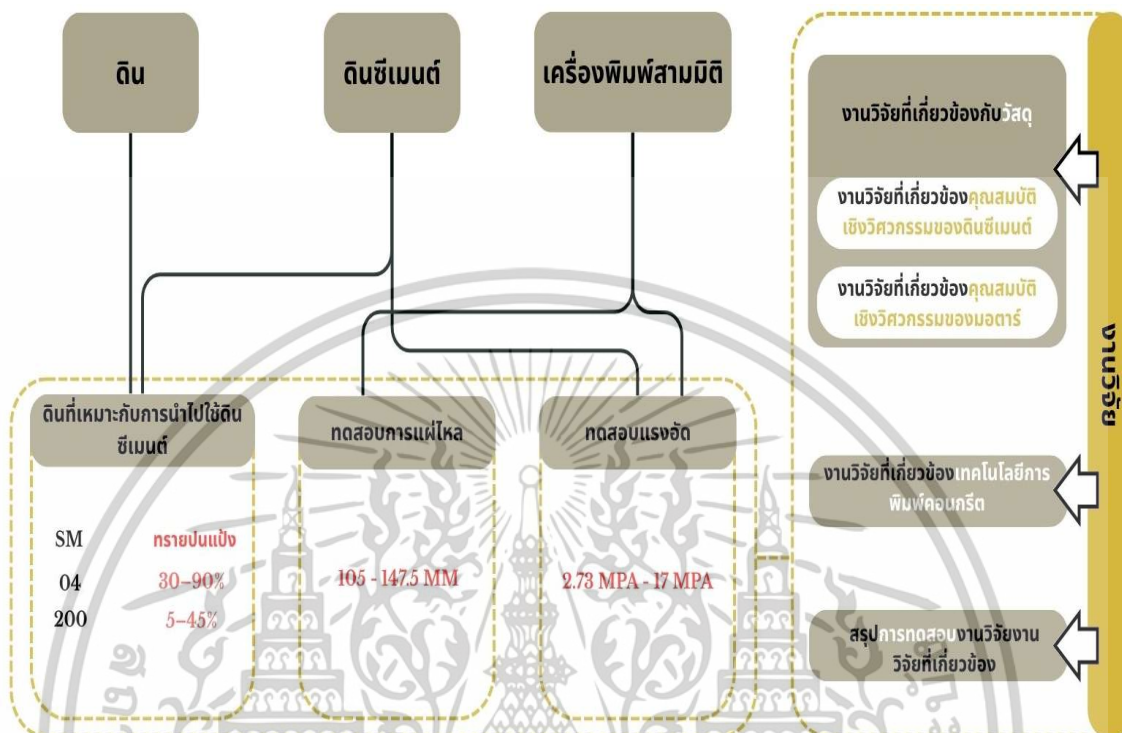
ดิน

ดินซีเมนต์

เครื่องพิมพ์สามมิติ

ดินที่เหมาะกับการนำไปใช้ดินซีเมนต์

SM ทรายปนแป้ง
04 30–90%
200 5–45%

ทดสอบการแผ่ไหล

105 - 147.5 MM

ทดสอบแรงอัด

2.73 MPA - 17 MPA

งานวิจัยที่เกี่ยวข้องกับวัสดุ

งานวิจัยที่เกี่ยวข้องคุณสมบัติเชิงวิศวกรรมของดินซีเมนต์

งานวิจัยที่เกี่ยวข้องคุณสมบัติเชิงวิศวกรรมของมอตาร์

งานวิจัยที่เกี่ยวข้องเทคโนโลยีการพิมพ์คอนกรีต

สรุปการทดสอบงานวิจัยงานวิจัยที่เกี่ยวข้อง

งานวิจัย